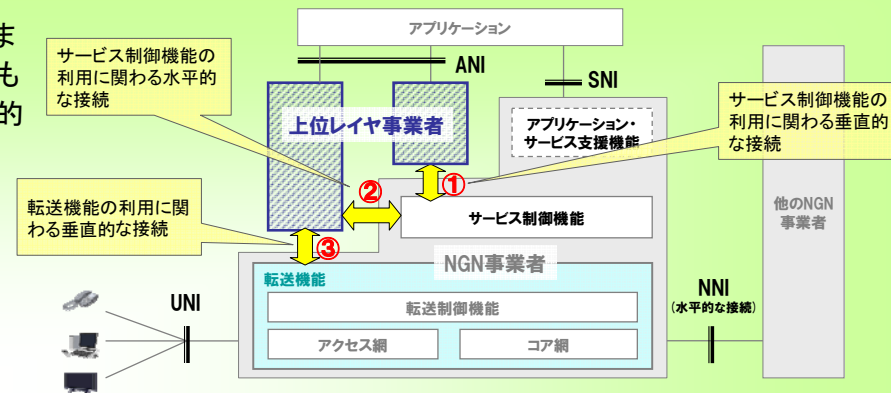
ま
も
的

アプリケーション

サービス制御機能の利用に関わる水平的な接続

ANI

SNI

上位レイヤ事業者

アプリケーション・サービス支援機能

サービス制御機能の利用に関わる垂直的な接続

②

①

転送機能の利用に関わる垂直的な接続

サービス制御機能

他のNGN事業者

③

NGN事業者

転送機能

UNI

NNI
（水平的な接続）

転送制御機能

アクセス網

コア網